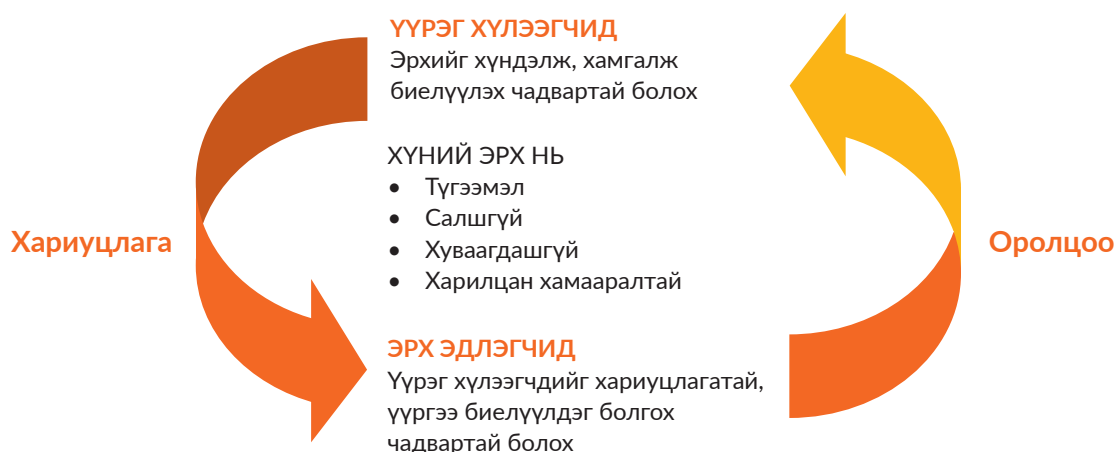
ҮҮРЭГ ХҮЛЭЭГЧИД
Эрхийг хүндэлж, хамгалж биелүүлэх чадвартай болох

ХҮНИЙ ЭРХ НЬ
• Түгээмэл
• Салшгүй
• Хуваагдашгүй
• Харилцан хамааралтай

Хариуцлага

Оролцоо

ЭРХ ЭДЛЭГЧИД
Үүрэг хүлээгчдийг хариуцлагатай, үүргээ биелүүлдэг болгох чадвартай болох